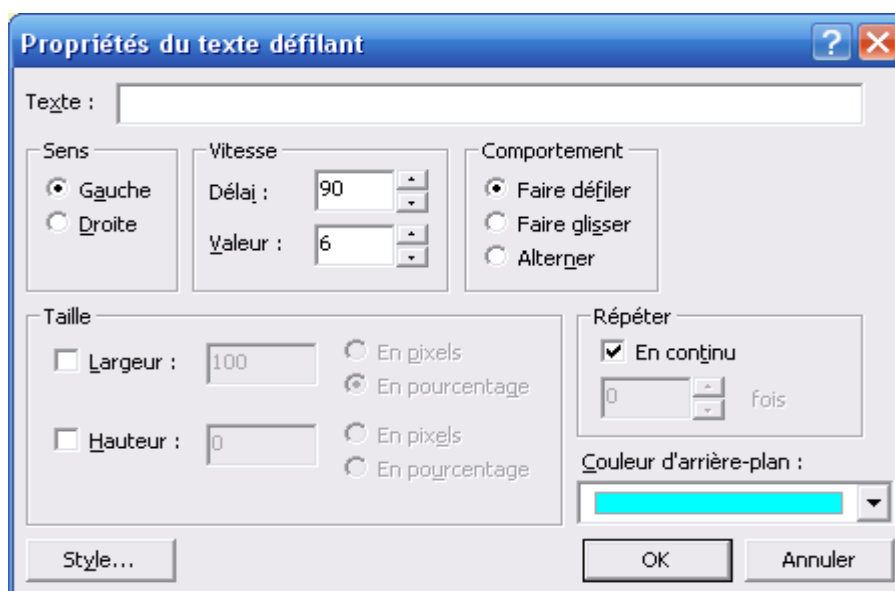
Propriétés du texte défilant

Texte :

Sens
Gauche
Droite

Vitesse
Délai : 90
Valeur : 6

Comportement
Faire défiler
Faire glisser
Alterner

Taille
Largeur : 100
En pixels
En pourcentage
Hauteur : 0
En pixels
En pourcentage

Répéter
En continu
0 fois

Couleur d'arrière-plan :

Style...

OK

Annuler